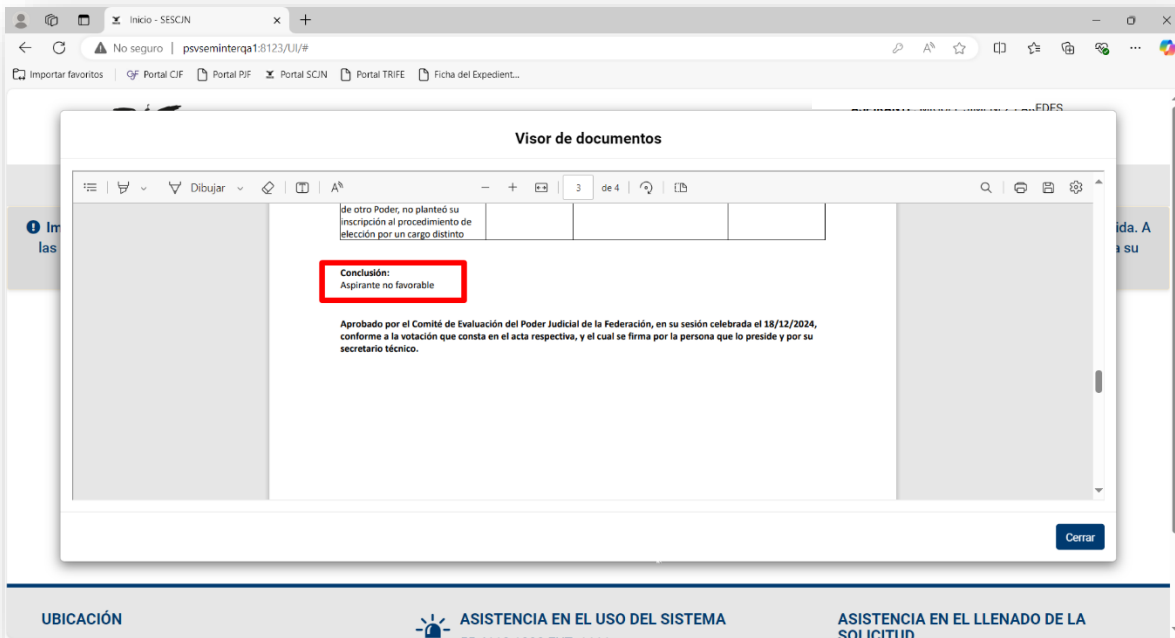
Inicio - SESCJN

No seguro | psvseminterqa1:8123/UI/#

Importar favoritos | Portal CJF | Portal PJF | Portal SCJN | Portal TRIFE | Ficha del Expedient...

Visor de documentos

Dibujar | 3 | de 4

de otro Poder, no planteó su inscripción al procedimiento de elección por un cargo distinto

Conclusión:
Aspirante no favorable

Aprobado por el Comité de Evaluación del Poder Judicial de la Federación, en su sesión celebrada el 18/12/2024, conforme a la votación que consta en el acta respectiva, y el cual se firma por la persona que lo preside y por su secretario técnico.

Im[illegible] ida. A
las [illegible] a su

Cerrar

UBICACIÓN

ASISTENCIA EN EL USO DEL SISTEMA

ASISTENCIA EN EL LLENADO DE LA SOLICITUD